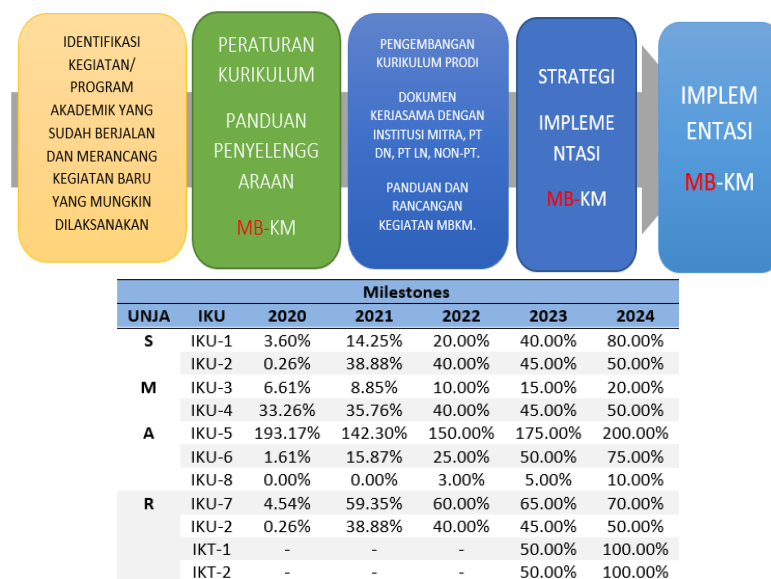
IDENTIFIKASI KEGIATAN/ PROGRAM AKADEMIK YANG SUDAH BERJALAN DAN MERANCANG KEGIATAN BARU YANG MUNGKIN DILAKSANAKAN

PERATURAN KURIKULUM

PANDUAN PENYELENGGARAAN

MB-KM

PENGEMBANGAN KURIKULUM PRODI

DOKUMEN KERJASAMA DENGAN INSTITUSI MITRA, PT DN, PT LN, NON-PT.

PANDUAN DAN RANCANGAN KEGIATAN MBKM.

STRATEGI IMPLEMENTASI

MB-KM

IMPLEMENTASI

MB-KM

| | | Milestones | | | | |
|---|---|---|---|---|---|---|
| UNJA | IKU | 2020 | 2021 | 2022 | 2023 | 2024 |
| S | IKU-1 | 3.60% | 14.25% | 20.00% | 40.00% | 80.00% |
| | IKU-2 | 0.26% | 38.88% | 40.00% | 45.00% | 50.00% |
| M | IKU-3 | 6.61% | 8.85% | 10.00% | 15.00% | 20.00% |
| | IKU-4 | 33.26% | 35.76% | 40.00% | 45.00% | 50.00% |
| A | IKU-5 | 193.17% | 142.30% | 150.00% | 175.00% | 200.00% |
| | IKU-6 | 1.61% | 15.87% | 25.00% | 50.00% | 75.00% |
| | IKU-8 | 0.00% | 0.00% | 3.00% | 5.00% | 10.00% |
| R | IKU-7 | 4.54% | 59.35% | 60.00% | 65.00% | 70.00% |
| | IKU-2 | 0.26% | 38.88% | 40.00% | 45.00% | 50.00% |
| | IKT-1 | - | - | - | 50.00% | 100.00% |
| | IKT-2 | - | - | - | 50.00% | 100.00% |